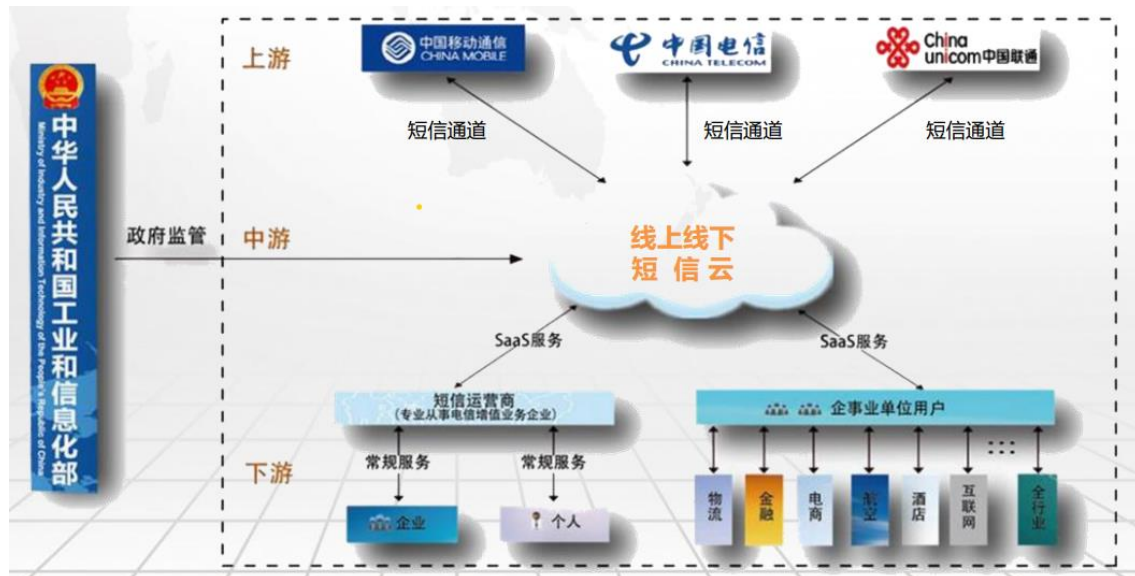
中华人民共和国工业和信息化部
Ministry of Industry and Information Technology of the People's Republic of China

上游

中国移动通信 CHINA MOBILE

中国电信 CHINA TELECOM

China unicom中国联通

短信通道

短信通道

短信通道

政府监管

中游

线上线下
短信云

SaaS服务

SaaS服务

短信运营商
（专业从事电信增值业务企业）

企事业单位用户

下游

常规服务

常规服务

企业

个人

物流

金融

电商

航空

酒店

互联网

全行业